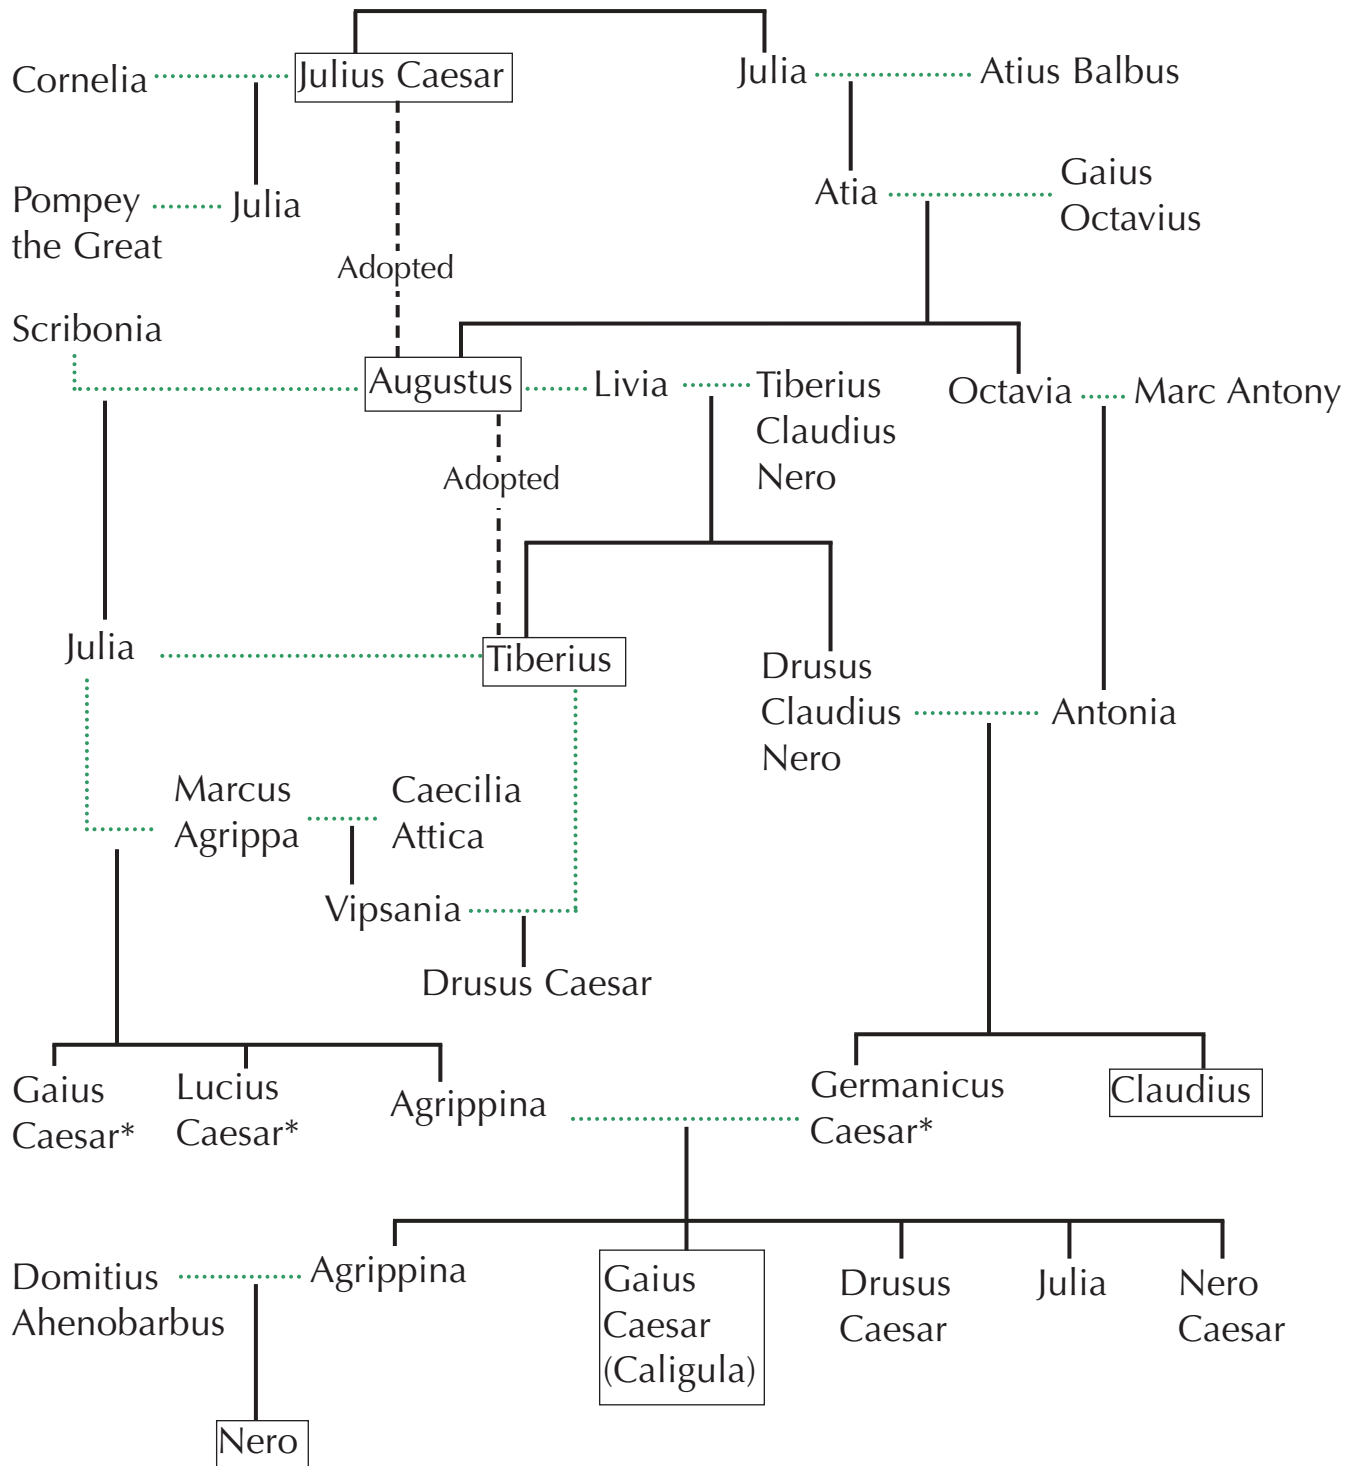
Cornelia
Julius Caesar
Julia
Atius Balbus
Pompey the Great
Julia
Atia
Gaius Octavius
Adopted
Scribonia
Augustus
Livia
Tiberius Claudius Nero
Octavia
Marc Antony
Adopted
Julia
Tiberius
Drusus Claudius Nero
Antonia
Marcus Agrippa
Caecilia Attica
Vipsania
Drusus Caesar
Gaius Caesar*
Lucius Caesar*
Agrippina
Germanicus Caesar*
Claudius
Domitius Ahenobarbus
Agrippina
Gaius Caesar (Caligula)
Drusus Caesar
Julia
Nero Caesar
Nero